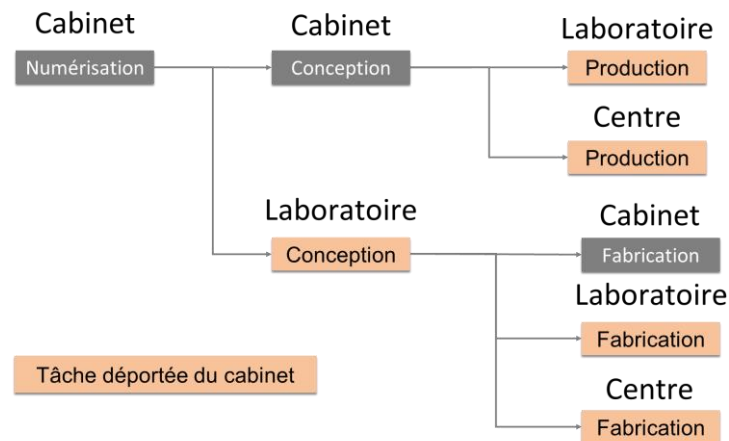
Cabinet
Numérisation

Cabinet
Conception

Laboratoire
Production

Centre
Production

Laboratoire
Conception

Cabinet
Fabrication

Laboratoire
Fabrication

Centre
Fabrication

Tâche déportée du cabinet